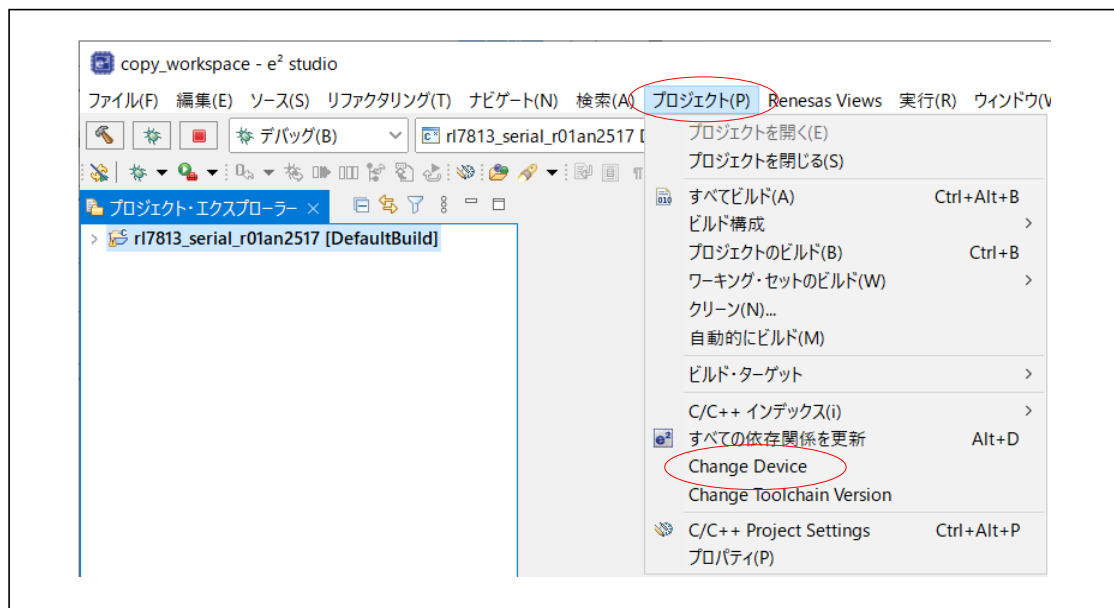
copy_workspace - e² studio

ファイル(F) 編集(E) ソース(S) リファクタリング(T) ナビゲート(N) 検索(A) プロジェクト(P) Renesas Views 実行(R) ウィンドウ(W

デバッグ(B)

rl7813_serial_r01an2517 [

プロジェクト・エクスプローラー ×

rl7813_serial_r01an2517 [DefaultBuild]

プロジェクトを開く(E)
プロジェクトを閉じる(S)
すべてビルド(A) Ctrl+Alt+B
ビルド構成 >
プロジェクトのビルド(B) Ctrl+B
ワーキング・セットのビルド(W) >
クリーン(N)...
自動的にビルド(M)
ビルド・ターゲット >
C/C++ インデックス(i) >
すべての依存関係を更新 Alt+D
Change Device
Change Toolchain Version
C/C++ Project Settings Ctrl+Alt+P
プロパティ(P)